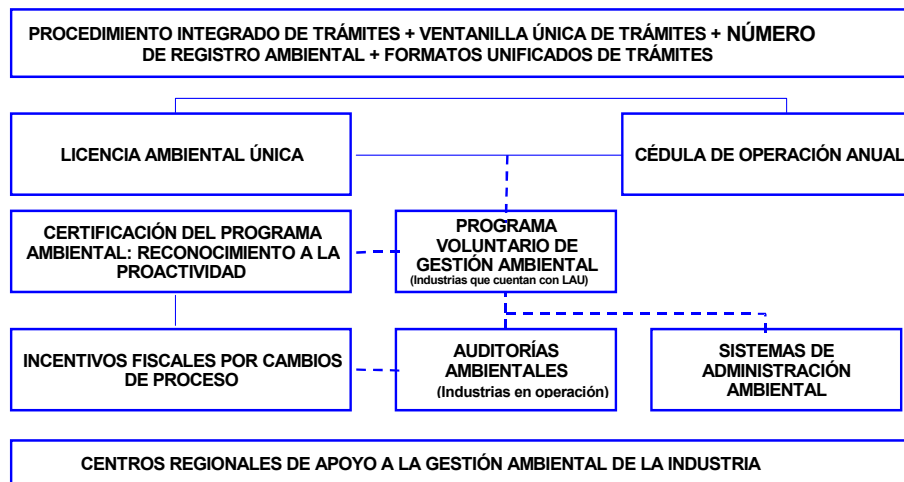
PROCEDIMIENTO INTEGRADO DE TRÁMITES + VENTANILLA ÚNICA DE TRÁMITES + NÚMERO DE REGISTRO AMBIENTAL + FORMATOS UNIFICADOS DE TRÁMITES

LICENCIA AMBIENTAL ÚNICA

CÉDULA DE OPERACIÓN ANUAL

CERTIFICACIÓN DEL PROGRAMA AMBIENTAL: RECONOCIMIENTO A LA PROACTIVIDAD

PROGRAMA VOLUNTARIO DE GESTIÓN AMBIENTAL
(Industrias que cuentan con LAU)

INCENTIVOS FISCALES POR CAMBIOS DE PROCESO

AUDITORÍAS AMBIENTALES
(Industrias en operación)

SISTEMAS DE ADMINISTRACIÓN AMBIENTAL

CENTROS REGIONALES DE APOYO A LA GESTIÓN AMBIENTAL DE LA INDUSTRIA